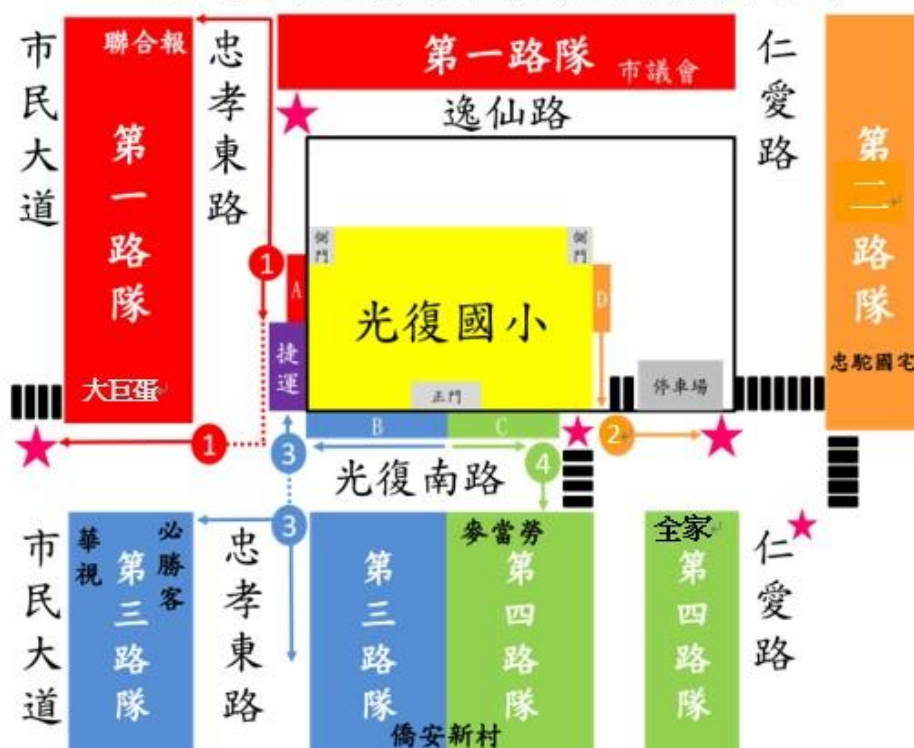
市民大道

聯合報

第一路隊

大巨蛋

忠孝東路

第一路隊 市議會

仁愛路

逸仙路

第二路隊

忠駝國宅

側門

側門

A

D

光復國小

捷運

正門

停車場

B

C

1

1

2

3

3

4

光復南路

市民大道

華視

必勝客

第三路隊

忠孝東路

第三路隊

麥當勞

第四路隊

僑安新村

全家

第四路隊

仁愛路